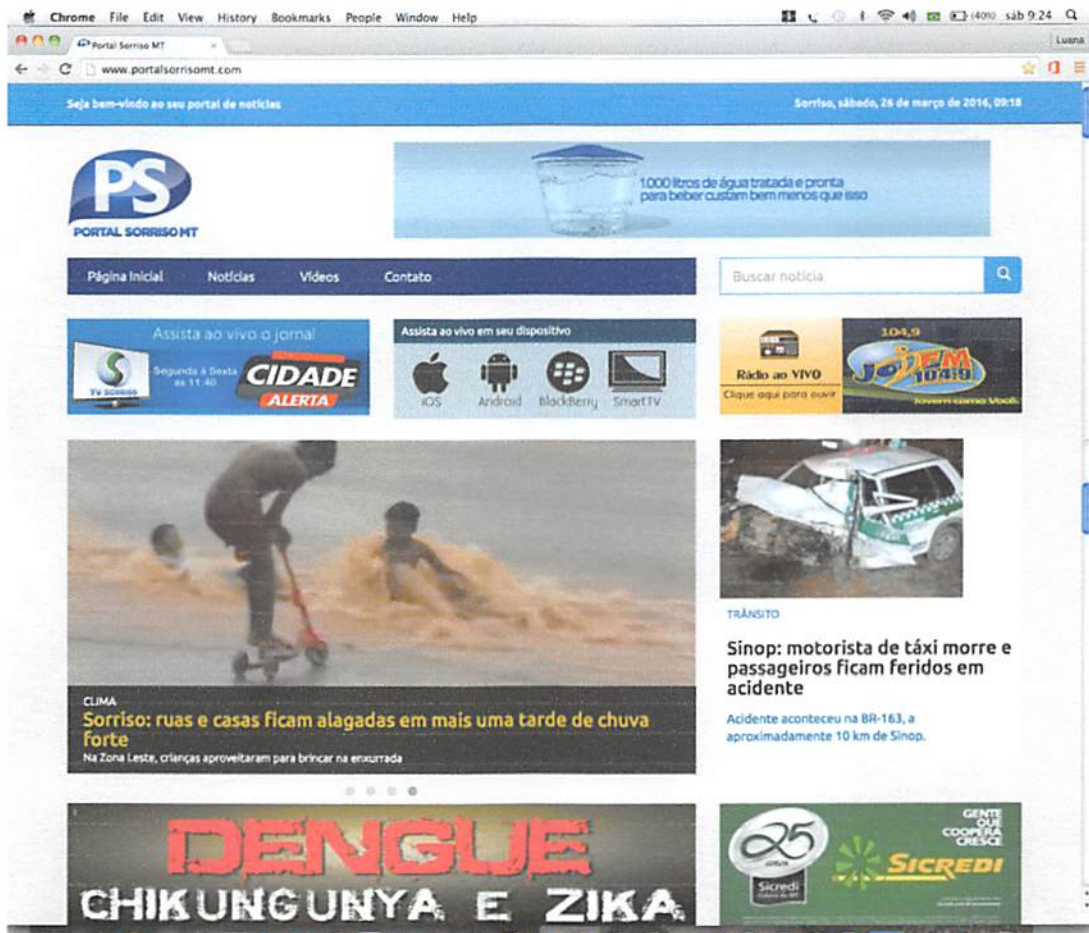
Chrome File Edit View History Bookmarks People Window Help

(40%) sáb 9:24

Portal Sorriso MT

Luana

www.portalsorrisomt.com

Seja bem-vindo ao seu portal de notícias

Sorriso, sábado, 26 de março de 2016, 09:18

PS
PORTAL SORRISO MT

1000 litros de água tratada e pronta para beber custam bem menos que isso

Página Inicial
Notícias
Vídeos
Contato

Buscar notícia

Assista ao vivo o jornal
Segunda à Sexta às 11:40
TV SORRISO
CIDADE ALERTA

Assista ao vivo em seu dispositivo
iOS
Android
BlackBerry
SmartTV

Rádio ao VIVO
Clique aqui para ouvir
104,9
Jovem FM 104,9
Jovem como Você.

CLIMA
Sorriso: ruas e casas ficam alagadas em mais uma tarde de chuva forte
Na Zona Leste, crianças aproveitaram para brincar na enxurrada

TRÂNSITO
Sinop: motorista de táxi morre e passageiros ficam feridos em acidente
Acidente aconteceu na BR-163, a aproximadamente 10 km de Sinop.

DENGUE
CHIKUNGUNYA E ZIKA

25 anos
Sicredi
GENTE QUE COOPERA CRESCE
SICREDI